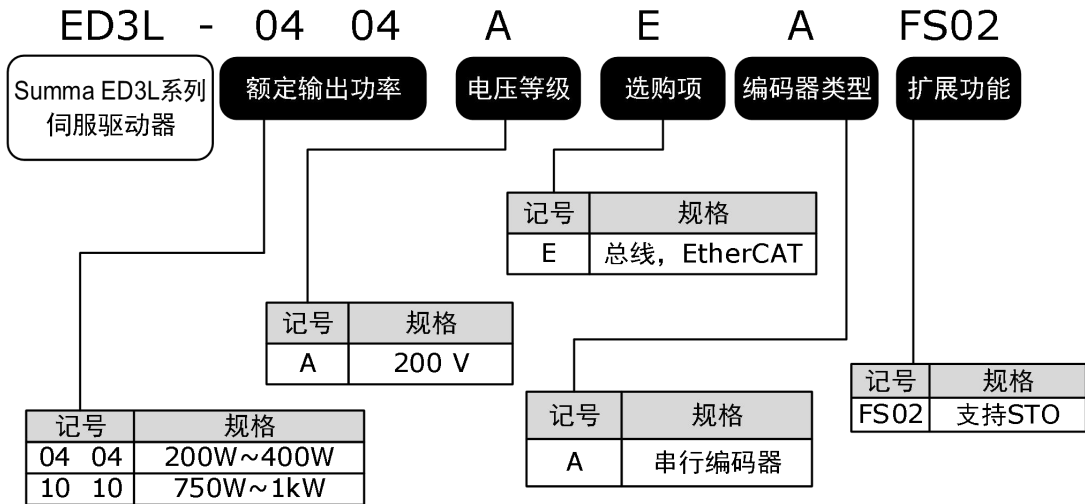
ED3L - 04 04 A E A FS02

Summa ED3L系列伺服驱动器

额定输出功率

电压等级

选购项

编码器类型

扩展功能

| 记号 | 规格 |
|---|---|
| E | 总线，EtherCAT |

| 记号 | 规格 |
|---|---|
| A | 200 V |

| 记号 | 规格 |
|---|---|
| FS02 | 支持STO |

| 记号 | 规格 |
|---|---|
| A | 串行编码器 |

| 记号 | 规格 |
|---|---|
| 04 04 | 200W~400W |
| 10 10 | 750W~1kW |